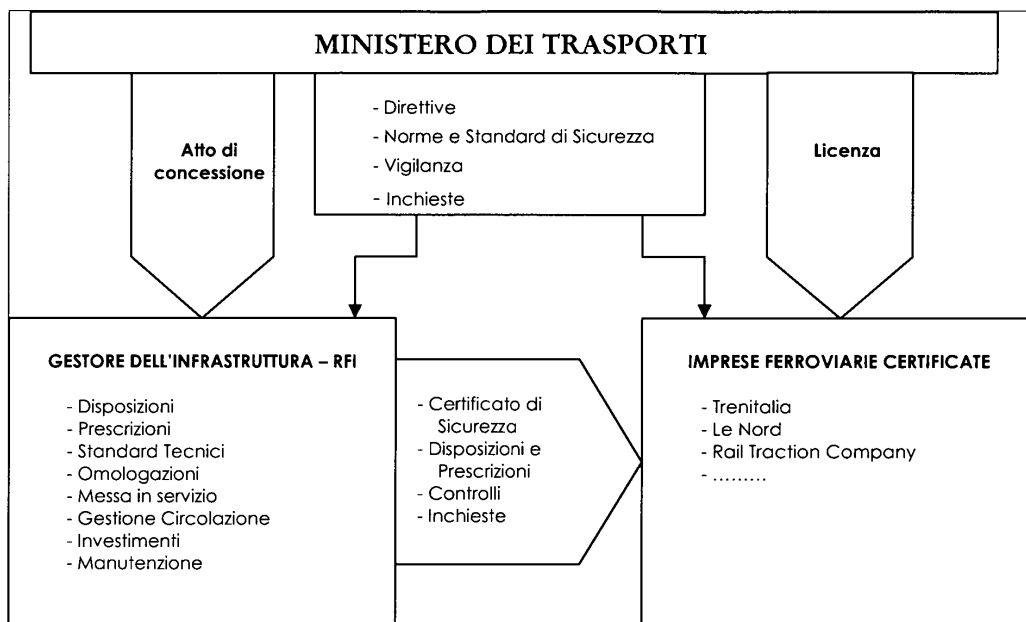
MINISTERO DEI TRASPORTI

Atto di concessione

- Direttive
- Norme e Standard di Sicurezza
- Vigilanza
- Inchieste

Licenza

GESTORE DELL'INFRASTRUTTURA – RFI

- Disposizioni
- Prescrizioni
- Standard Tecnici
- Omologazioni
- Messa in servizio
- Gestione Circolazione
- Investimenti
- Manutenzione

- Certificato di Sicurezza
- Disposizioni e Prescrizioni
- Controlli
- Inchieste

IMPRESE FERROVIARIE CERTIFICATE

- Trenitalia
- Le Nord
- Rail Traction Company
- .........